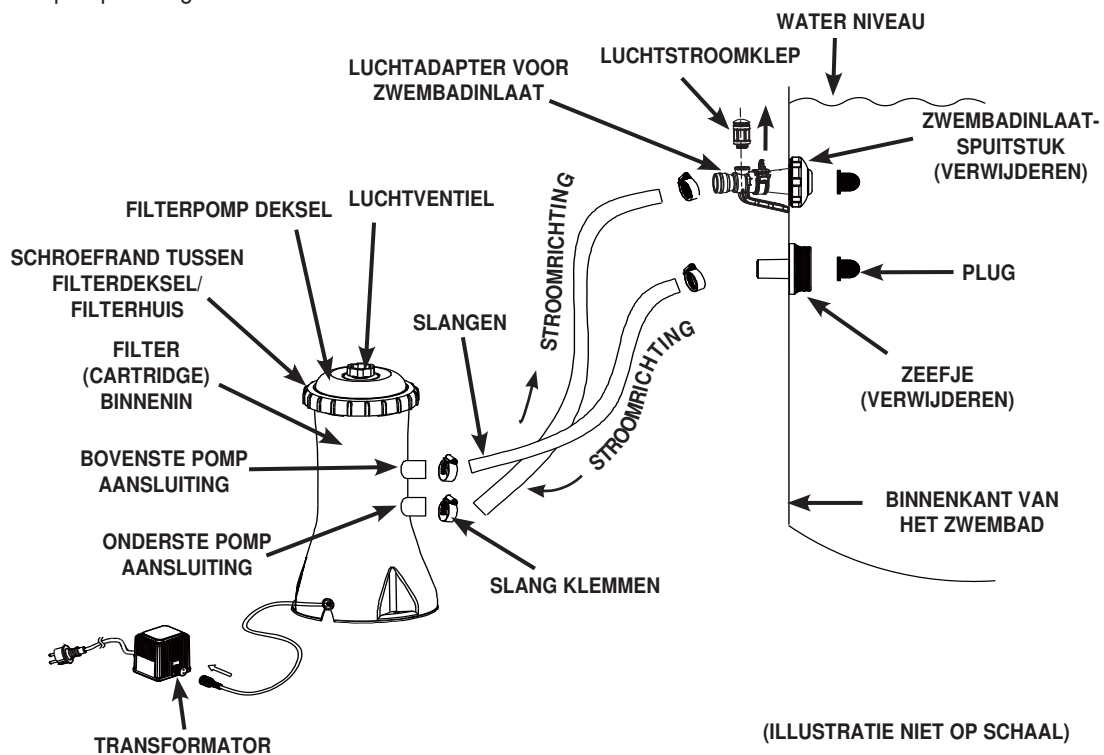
WATER NIVEAU

LUCHTSTROOMKLEP

LUCHTADAPTER VOOR ZWEMBADINLAAT

ZWEMBADINLAAT-SPUITSTUK (VERWIJDEREN)

STROOMRICHTING

FILTERPOMP DEKSEL

LUCHTVENTIEL

SCHROEFRAND TUSSEN FILTERDEKSEL/ FILTERHUIS

PLUG

SLANGEN

STROOMRICHTING

FILTER (CARTRIDGE) BINNENIN

ZEEFJE (VERWIJDEREN)

STROOMRICHTING

BOVENSTE POMP AANSLUITING

BINNENKANT VAN HET ZWEMBAD

ONDERSTE POMP AANSLUITING

SLANG KLEMMEN

TRANSFORMATOR

(ILLUSTRATIE NIET OP SCHAAL)